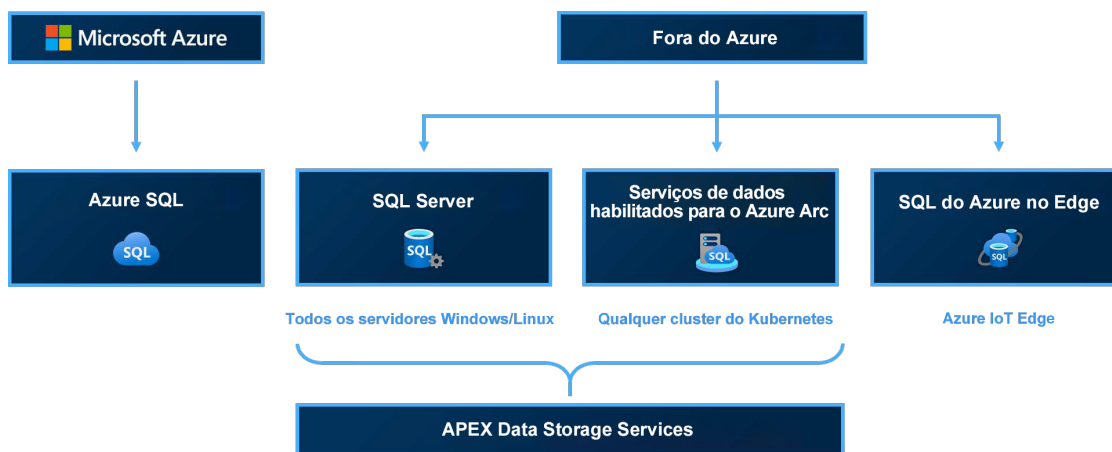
Microsoft Azure

Fora do Azure

Azure SQL

SQL

SQL Server

SQL

Serviços de dados habilitados para o Azure Arc

SQL

SQL do Azure no Edge

SQL

Todos os servidores Windows/Linux

Qualquer cluster do Kubernetes

Azure IoT Edge

APEX Data Storage Services